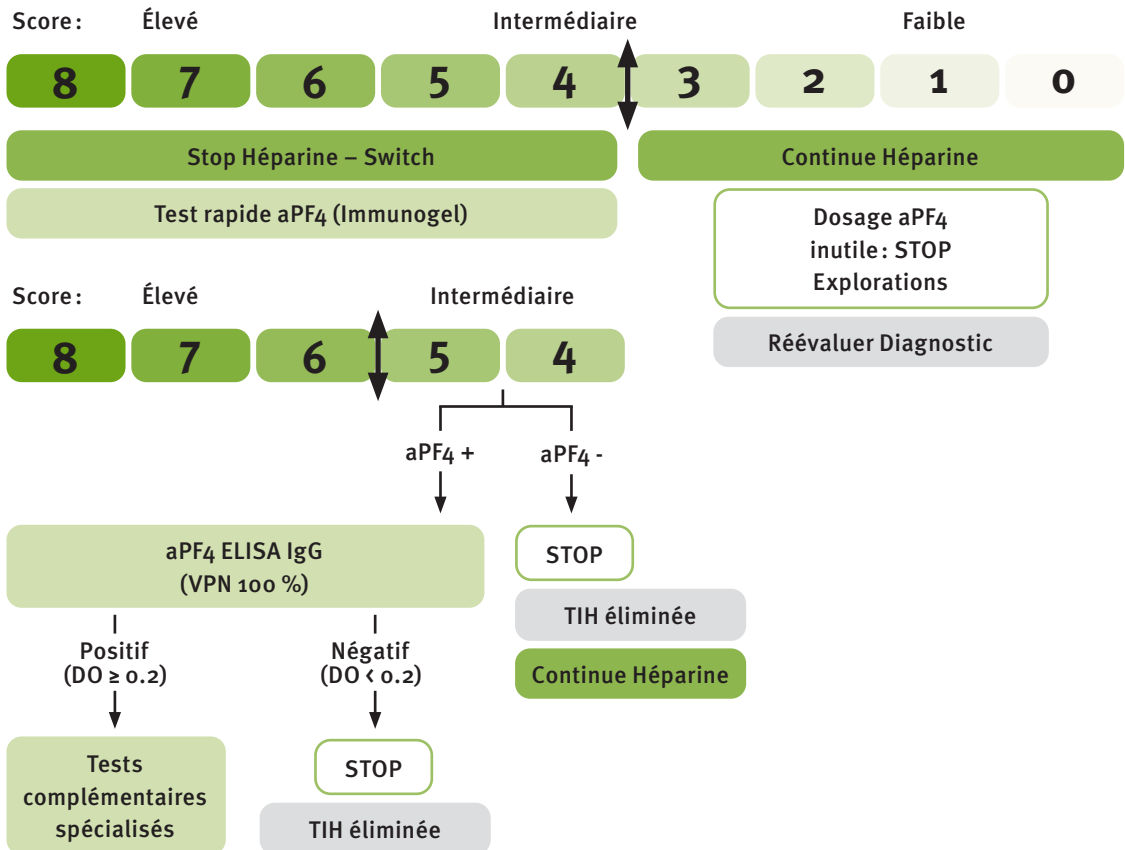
Score : Élevé Intermédiaire Faible

| 8 | 7 | 6 | 5 | 4 | 3 | 2 | 1 | 0 |
|---|---|---|---|---|---|---|---|---|

Stop Héparine – Switch

Test rapide aPF4 (Immunogel)

Continue Héparine

Dosage aPF4 inutile : STOP Explorations

Réévaluer Diagnostic

Score : Élevé Intermédiaire

| 8 | 7 | 6 | 5 | 4 |
|---|---|---|---|---|

aPF4 +

aPF4 -

aPF4 ELISA IgG (VPN 100 %)

STOP

TIH éliminée

Continue Héparine

Positif (DO ≥ 0.2)

Négatif (DO < 0.2)

Tests complémentaires spécialisés

STOP

TIH éliminée